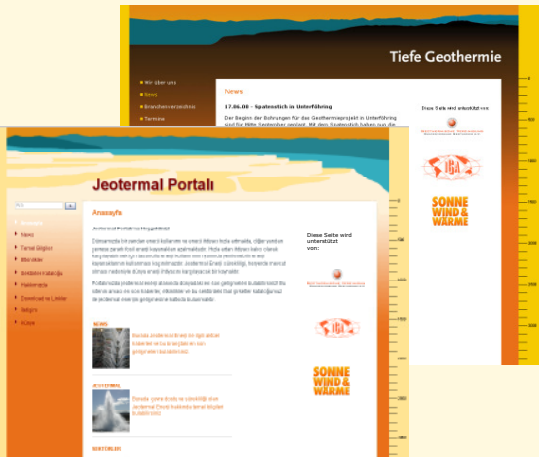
Tiefe Geothermie

Wir über uns
News
Branchenverzeichnis
Termine

News

17.06.08 - Spatenstich in Unterföhring

Der Beginn der Bohrungen für das Geothermieprojekt in Unterföhring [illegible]

Diese Seite wird unterstützt von

SONNE WIND & WÄRME

Jeotermal Portalı

Anasayfa

News
Temel Bilgiler
Bilgiler
İrtibat
Haberler
Download
İletişim
Künye

Anasayfa

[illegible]

Diese Seite wird unterstützt von:

SONNE WIND & WÄRME

NEWS
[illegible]

JEOTERMAL
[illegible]

HABERLER